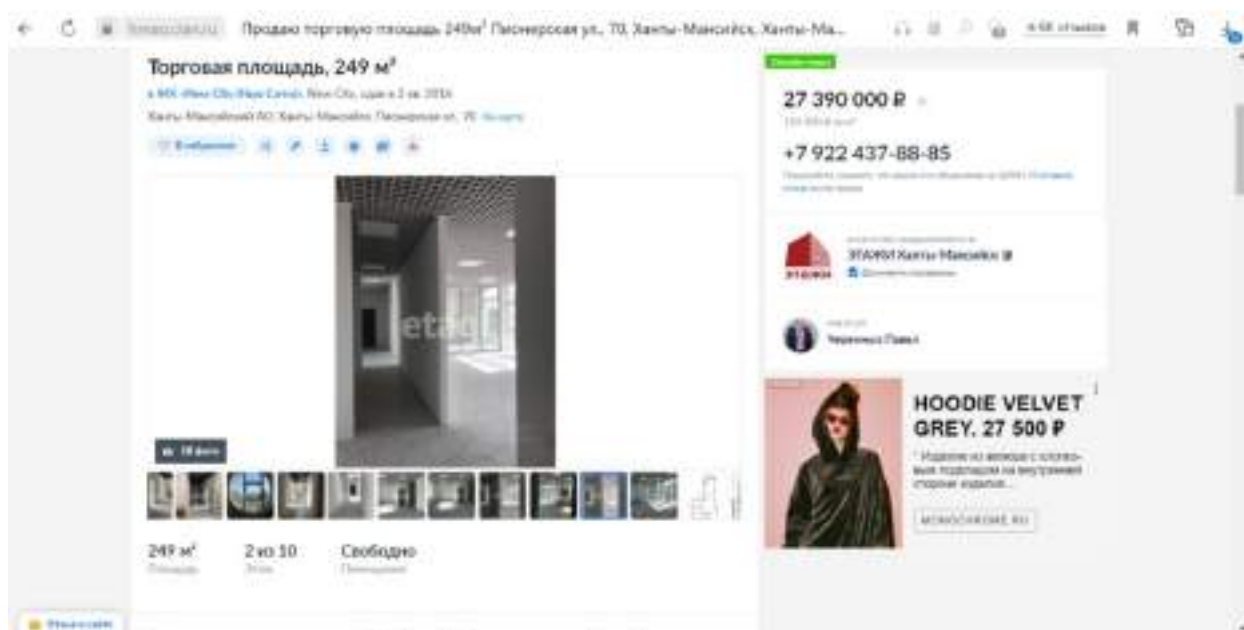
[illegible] Продаю торговую площадь 249м² Пионерская ул., 70, Ханты-Мансийск, Ханты-Ма...

Торговая площадь, 249 м²

в ЖК «New City» New City, сдан в 2 кв. 2016

Ханты-Мансийский АО, Ханты-Мансийск, Пионерская ул., 70 На карте

В избранное

etagi

18 фото

249 м²
Площадь

2 из 10
Этаж

Свободно
Помещение

27 390 000 ₽

+7 922 437-88-85

ЭТАЖИ Ханты-Мансийск

Черемных Павел

HOODIE VELVET GREY, 27 500 ₽

MONOCHROME.RU